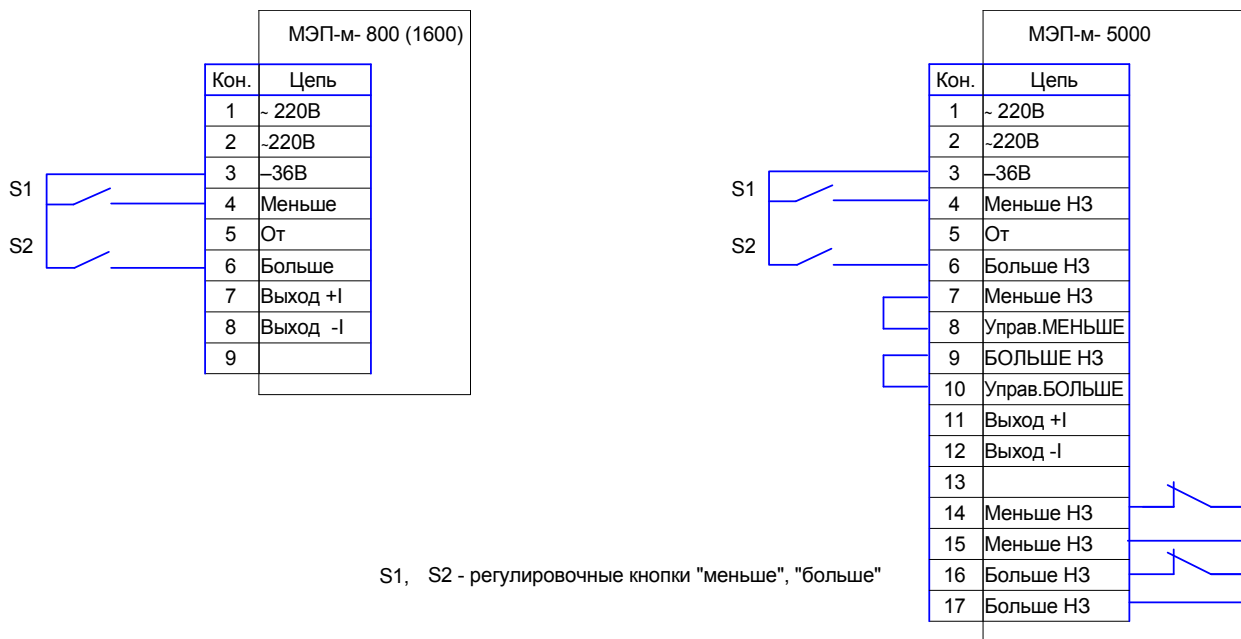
МЭП-м- 800 (1600)

| Кон. | Цепь |
|---|---|
| 1 | ~ 220В |
| 2 | ~220В |
| 3 | –36В |
| 4 | Меньше |
| 5 | От |
| 6 | Больше |
| 7 | Выход +I |
| 8 | Выход -I |
| 9 | |

S1

S2

МЭП-м- 5000

| Кон. | Цепь |
|---|---|
| 1 | ~ 220В |
| 2 | ~220В |
| 3 | –36В |
| 4 | Меньше НЗ |
| 5 | От |
| 6 | Больше НЗ |
| 7 | Меньше НЗ |
| 8 | Управ.МЕНЬШЕ |
| 9 | БОЛЬШЕ НЗ |
| 10 | Управ.БОЛЬШЕ |
| 11 | Выход +I |
| 12 | Выход -I |
| 13 | |
| 14 | Меньше НЗ |
| 15 | Меньше НЗ |
| 16 | Больше НЗ |
| 17 | Больше НЗ |

S1

S2

S1, S2 - регулировочные кнопки "меньше", "больше"